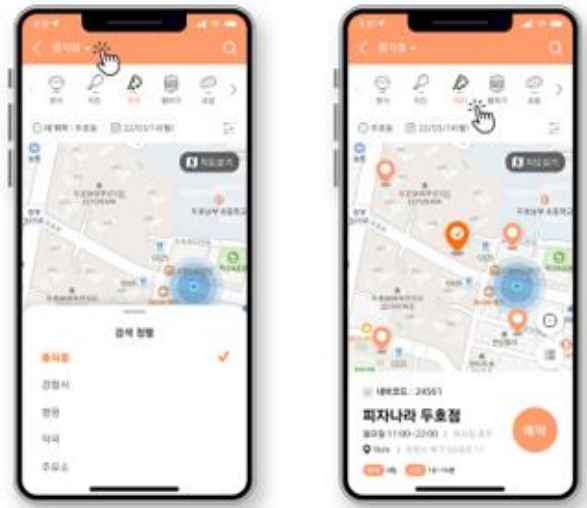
음식점 ▾

한식 치킨 피자 햄버거 분식

지도보기

검색 정렬

음식점

경정시

병원

약국

주유소

음식점 ▾

한식 치킨 피자 햄버거 분식

22/03/14(월)

지도보기

내부코드 : 24561

피자나라 두호점

월요일 11:00~22:00

예약